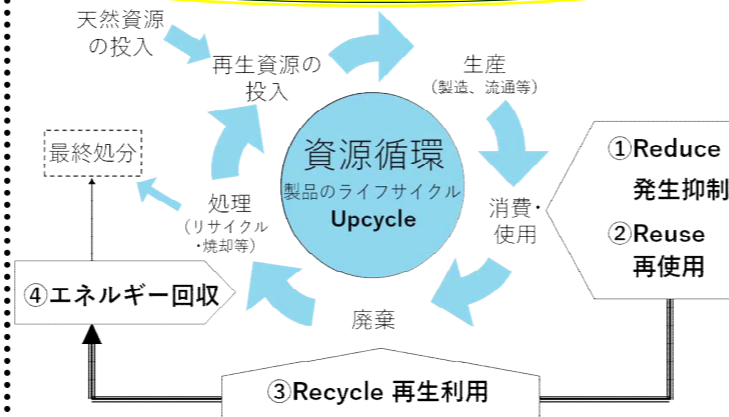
天然資源の投入

再生資源の投入

生産
（製造、流通等）

資源循環
製品のライフサイクル
Upcycle

①Reduce
発生抑制

②Reuse
再使用

消費・使用

最終処分

処理
（リサイクル・焼却等）

④エネルギー回収

廃棄

③Recycle 再生利用